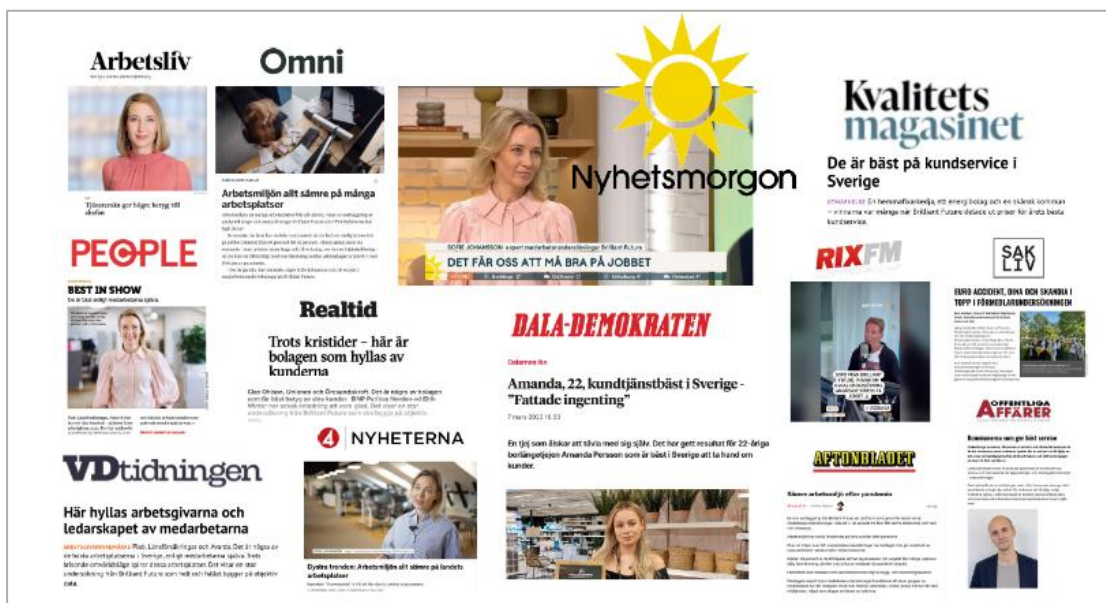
Arbetsliv

Tjänstemän ger högre betyg till chefen

Omni

Arbetsmiljön allt sämre på många arbetsplatser

Nyhetsmorgon

SOFIE JOHANSSON expert medarbetarundersökningar Brilliant Future

DET FÅR OSS ATT MÅ BRA PÅ JOBBET

Kvalitets magasinet

De är bäst på kundservice i Sverige

En hemmafixarkedja, ett energibolag och en skånsk kommun – vinnarna när många när Brilliant Future delade ut priser för årets bästa kundservice.

PEOPLE

BEST IN SHOW

Realtid

Trots kristider – här är bolagen som hyllas av kunderna

DALA-DEMOKRATEN

Amanda, 22, kundtjänstbäst i Sverige - "Fattade ingenting"

En tjej som älskar att tävla med sig själv. Det har gett resultat för 22-åriga borlängetjejen Amanda Persson som är bäst i Sverige att ta hand om kunder.

RIX FM

SAK LIV

EURO ACCIDENT, DINA OCH SKANDIA I TOPP I FÖRMEDLARUNDERSÖKNINGEN

OFFENTLIGA AFFÄRER

Kommunerna som ger bäst service

VDtidningen

Här hyllas arbetsgivarna och ledarskapet av medarbetarna

NYHETERNA

Dystra trender: Arbetsmiljön allt sämre på landets arbetsplatser

AFTONBLADET